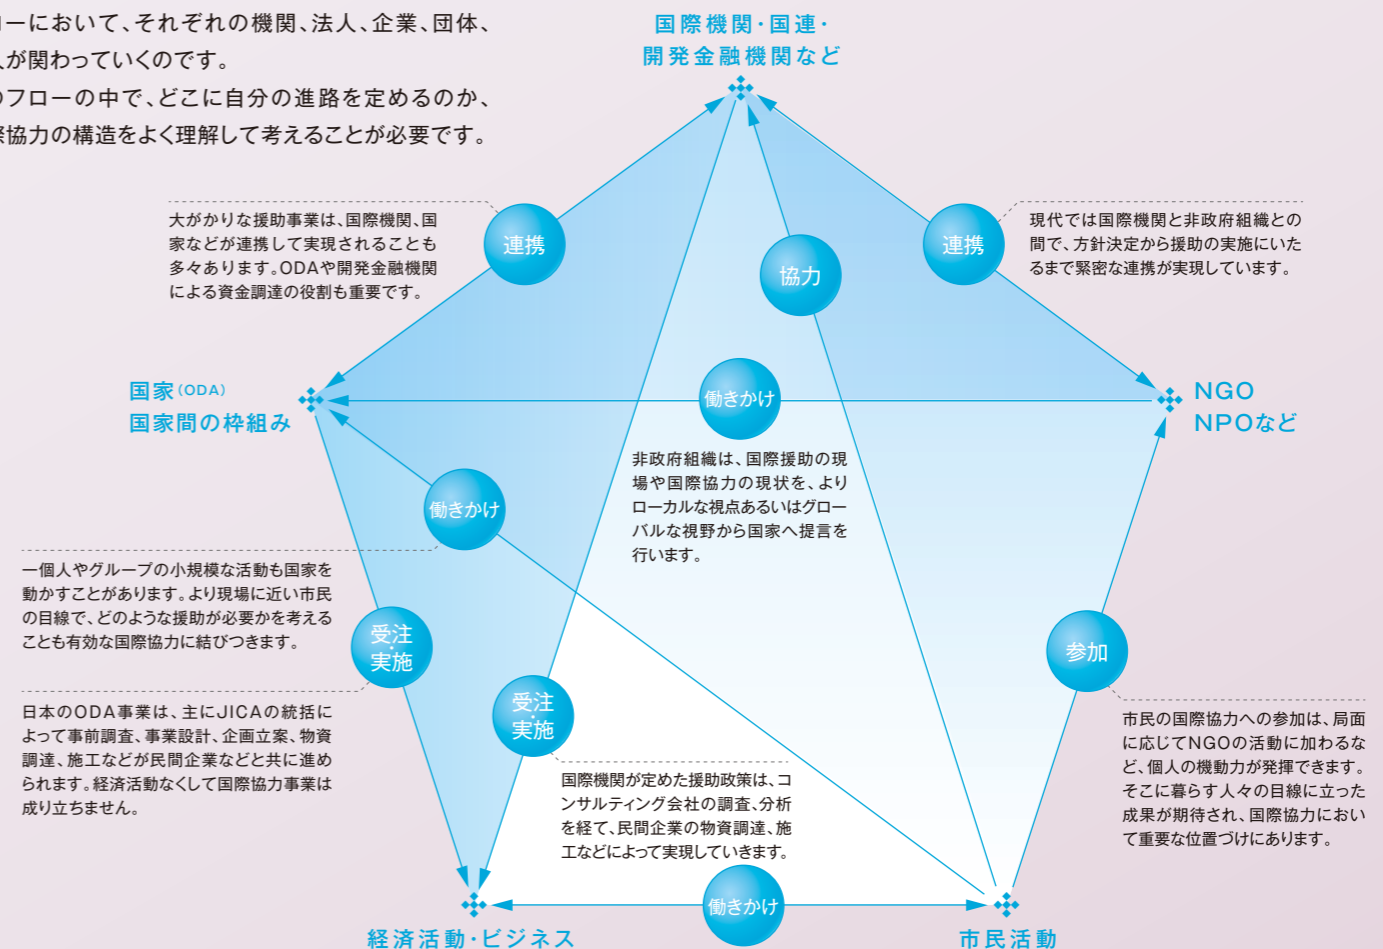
ーにおいて、それぞれの機関、法人、企業、団体、
、が関わっていくのです。
のフローの中で、どこに自分の進路を定めるのか、
際協力の構造をよく理解して考えることが必要です。

国際機関・国連・
開発金融機関など

大がかりな援助事業は、国際機関、国家などが連携して実現されることも多々あります。ODAや開発金融機関による資金調達の役割も重要です。

連携

協力

連携

現代では国際機関と非政府組織との間で、方針決定から援助の実施にいたるまで緊密な連携が実現しています。

国家（ODA）
国家間の枠組み

働きかけ

NGO
NPOなど

非政府組織は、国際援助の現場や国際協力の現状を、よりローカルな視点あるいはグローバルな視野から国家へ提言を行います。

働きかけ

一個人やグループの小規模な活動も国家を動かすことがあります。より現場に近い市民の目線で、どのような援助が必要かを考えることも有効な国際協力に結びつきます。

受注
実施

参加

日本のODA事業は、主にJICAの統括によって事前調査、事業設計、企画立案、物資調達、施工などが民間企業などと共に進められます。経済活動なくして国際協力事業は成り立ちません。

受注
実施

国際機関が定めた援助政策は、コンサルティング会社の調査、分析を経て、民間企業の物資調達、施工などによって実現していきます。

市民の国際協力への参加は、局面に応じてNGOの活動に加わるなど、個人の機動力が発揮できます。そこに暮らす人々の目線に立った成果が期待され、国際協力において重要な位置づけにあります。

働きかけ

経済活動・ビジネス

市民活動